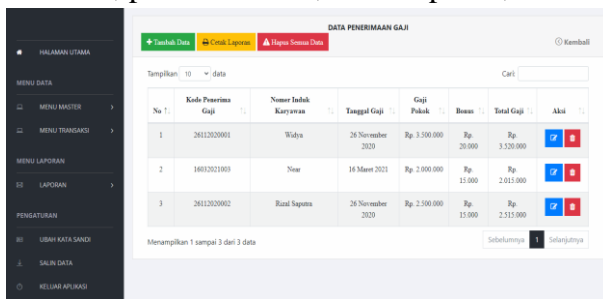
HALAMAN UTAMA

MENU DATA

MENU MASTER

MENU TRANSAKSI

MENU LAPORAN

LAPORAN

PENGATURAN

UBAH KATA SANDI

SALIN DATA

KELUAR APLIKASI

DATA PENERIMAAN GAJI

+ Tambah Data  Cetak Laporan  Hapus Semua Data  Kembali

Tampilkan 10 data  Cari

| No | Kode Penerima Gaji | Nomor Induk Karyawan | Tanggal Gaji | Gaji Pokok | Bonus | Total Gaji | Aksi |
|---|---|---|---|---|---|---|---|
| 1 | 26112020001 | Wahyu | 26 November 2020 | Rp. 3.500.000 | Rp. 20.000 | Rp. 3.520.000 | |
| 2 | 16032021003 | Near | 16 Maret 2021 | Rp. 2.000.000 | Rp. 15.000 | Rp. 2.015.000 | |
| 3 | 26112020002 | Rizal Saputra | 26 November 2020 | Rp. 2.500.000 | Rp. 15.000 | Rp. 2.515.000 | |

Menampilkan 1 sampai 3 dari 3 data

Sebelumnya 1 Selanjutnya